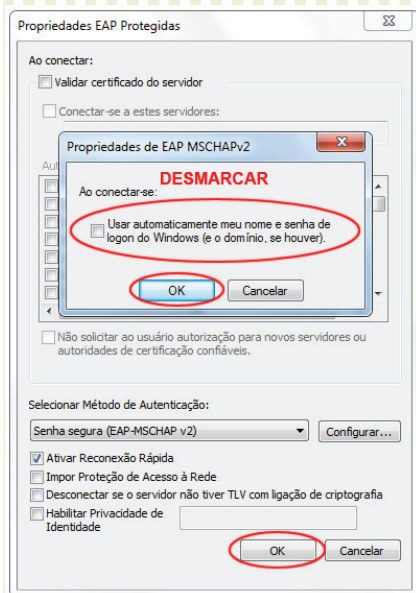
Propriedades EAP Protegidas

Ao conectar:

Validar certificado do servidor

Conectar-se a estes servidores:

Aut

Propriedades de EAP MSCHAPv2

Ao conectar-se:

DESMARCAR

Usar automaticamente meu nome e senha de logon do Windows (e o domínio, se houver).

OK

Cancelar

Não solicitar ao usuário autorização para novos servidores ou autoridades de certificação confiáveis.

Selecionar Método de Autenticação:

Senha segura (EAP-MSCHAP v2)

Configurar...

Ativar Reconexão Rápida

Impor Proteção de Acesso à Rede

Desconectar se o servidor não tiver TLV com ligação de criptografia

Habilitar Privacidade de Identidade

OK

Cancelar